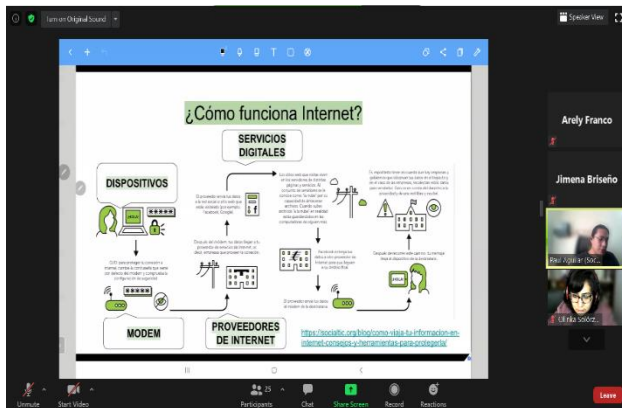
Turn on Original Sound

Speaker View

¿Cómo funciona Internet?

SERVICIOS DIGITALES

DISPOSITIVOS

MODEM

PROVEEDORES DE INTERNET

https://socialtic.org/blog/como-viaja-tu-informacion-en-internet-consejos-y-herramientas-para-protegerla/

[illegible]

Arely Franco

Jimena Briseño

Paul Aguilar (Soc...

Ulrika Solórz...

Unmute

Start Video

Participants 25

Chat

Share Screen

Record

Reactions

Leave